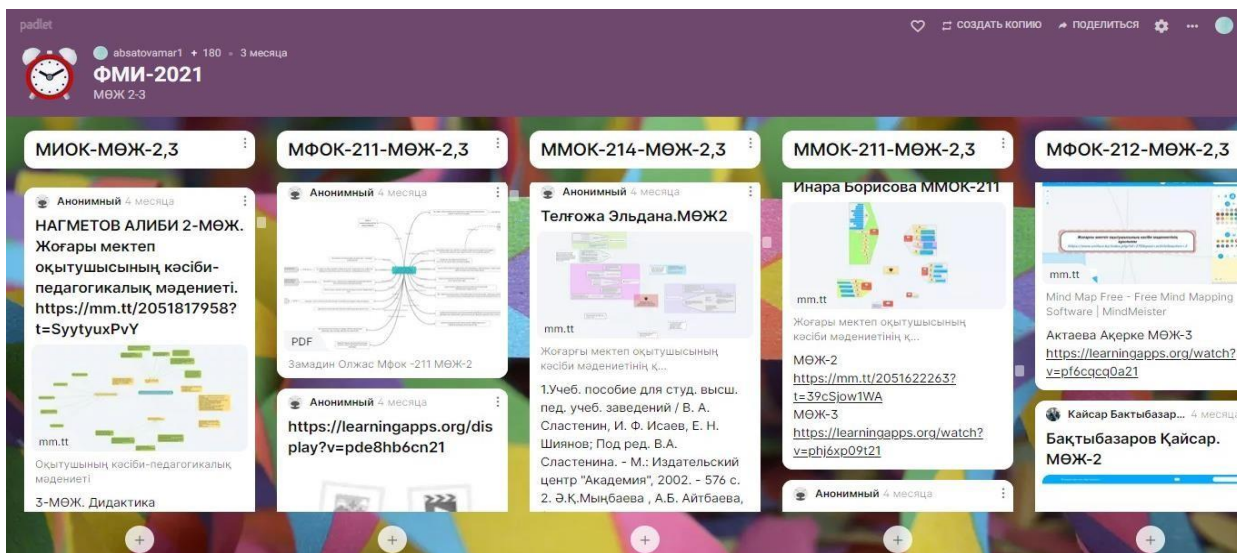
padlet

absatovamar1 + 180 · 3 месяца

ФМИ-2021

МӨЖ 2-3

СОЗДАТЬ КОПИЮ ПОДЕЛИТЬСЯ ...

МИОК-МӨЖ-2,3

Анонимный 4 месяца

НАГМЕТОВ АЛИБИ 2-МӨЖ. Жоғары мектеп оқытушысының кәсіби-педагогикалық мәдениеті. https://mm.tt/2051817958?t=SyytyuxPvY

mm.tt

Оқытушының кәсіби-педагогикалық мәдениеті

3-МӨЖ. Дидактика

МФОК-211-МӨЖ-2,3

Анонимный 4 месяца

PDF

Замадин Олжас Мфок -211 МӨЖ-2

Анонимный 4 месяца

https://learningapps.org/display?v=pde8hb6cn21

ММОК-214-МӨЖ-2,3

Анонимный 4 месяца

Телғожа Эльдана.МӨЖ2

mm.tt

Жоғары мектеп оқытушысының кәсіби мәдениетінің қ...

1.Учеб. пособие для студ. высш. пед. учеб. заведений / В. А. Сластенин, И. Ф. Исаев, Е. Н. Шиянов; Под ред. В.А. Сластенина. - М.: Издательский центр "Академия", 2002. - 576 с. 2. Ә.Қ.Мыңбаева , А.Б. Айтбаева,

ММОК-211-МӨЖ-2,3

Инара Борисова ММОК-211

mm.tt

Жоғары мектеп оқытушысының кәсіби мәдениетінің қ...

МӨЖ-2
https://mm.tt/2051622263?t=39cSjow1WA
МӨЖ-3
https://learningapps.org/watch?v=phj6xp09t21

Анонимный 4 месяца

МФОК-212-МӨЖ-2,3

mm.tt

Mind Map Free - Free Mind Mapping Software | MindMeister

Актаева Ақерке МӨЖ-3
https://learningapps.org/watch?v=pf6cqcq0a21

Кайсар Бактыбазар... 4 месяца

Бақтыбазаров Қайсар. МӨЖ-2